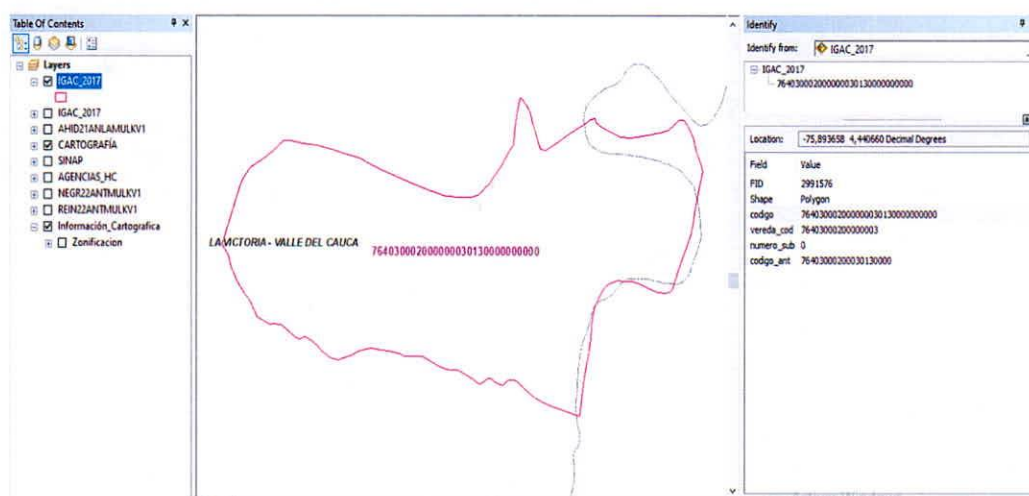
Table Of Contents

Layers
IGAC_2017
IGAC_2017
AHID21ANLAMULKV1
CARTOGRAFÍA
SINAP
AGENCIAS_HC
NEGR22ANTMULKV1
REIN22ANTMULKV1
Información_Cartografica
Zonificacion

LA VICTORIA - VALLE DEL CAUCA
764030002000000030130000000000

Identify
Identify from: IGAC_2017
IGAC_2017
764030002000000030130000000000

Location: -75,893658 4,440660 Decimal Degrees

| Field | Value |
|---|---|
| FID | 2991576 |
| Shape | Polygon |
| codigo | 764030002000000030130000000000 |
| vereda_cod | 76403000200000003 |
| numero_sub | 0 |
| codigo_ant | 76403000200030130000 |